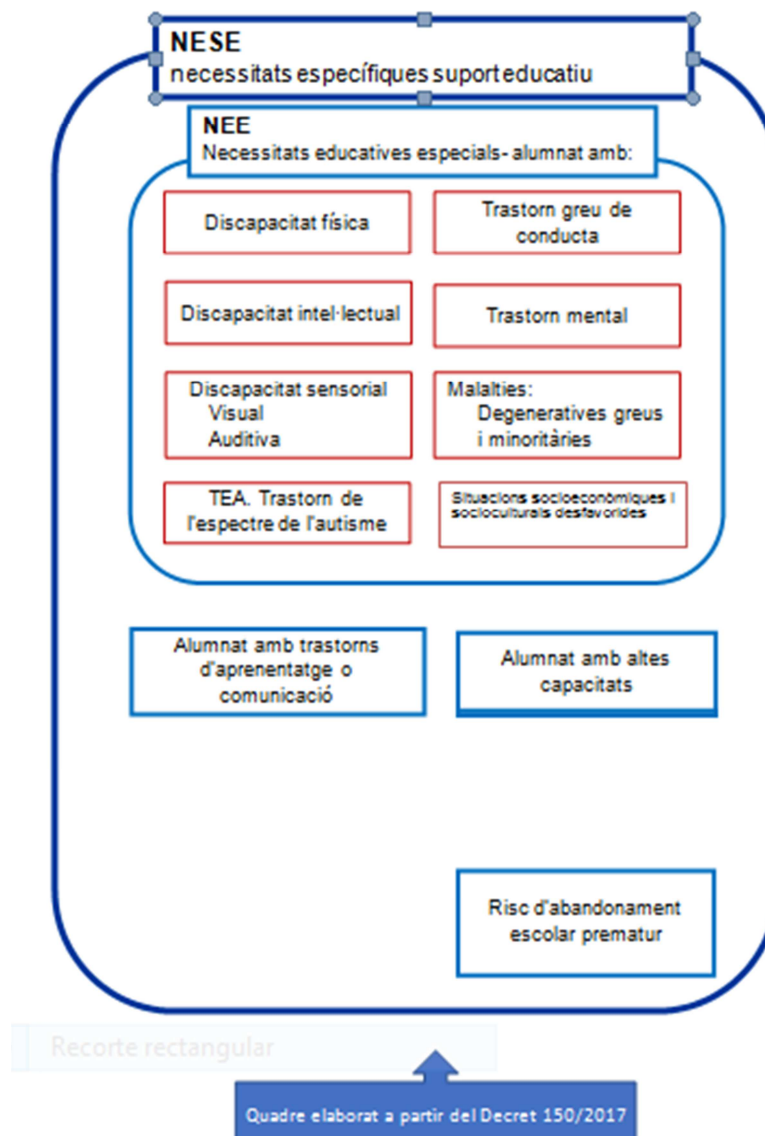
NESE
necessitats específiques suport educatiu

NEE
Necessitats educatives especials- alumnat amb:

Discapacitat física

Trastorn greu de conducta

Discapacitat intel·lectual

Trastorn mental

Discapacitat sensorial
Visual
Auditiva

Malalties:
Degeneratives greus i minoritàries

TEA. Trastorn de l'espectre de l'autisme

Situacions socioeconòmiques i socioculturals desfavorides

Alumnat amb trastorns d'aprenentatge o comunicació

Alumnat amb altes capacitats

Risc d'abandonament escolar prematur

Recorte rectangular

Quadre elaborat a partir del Decret 150/2017